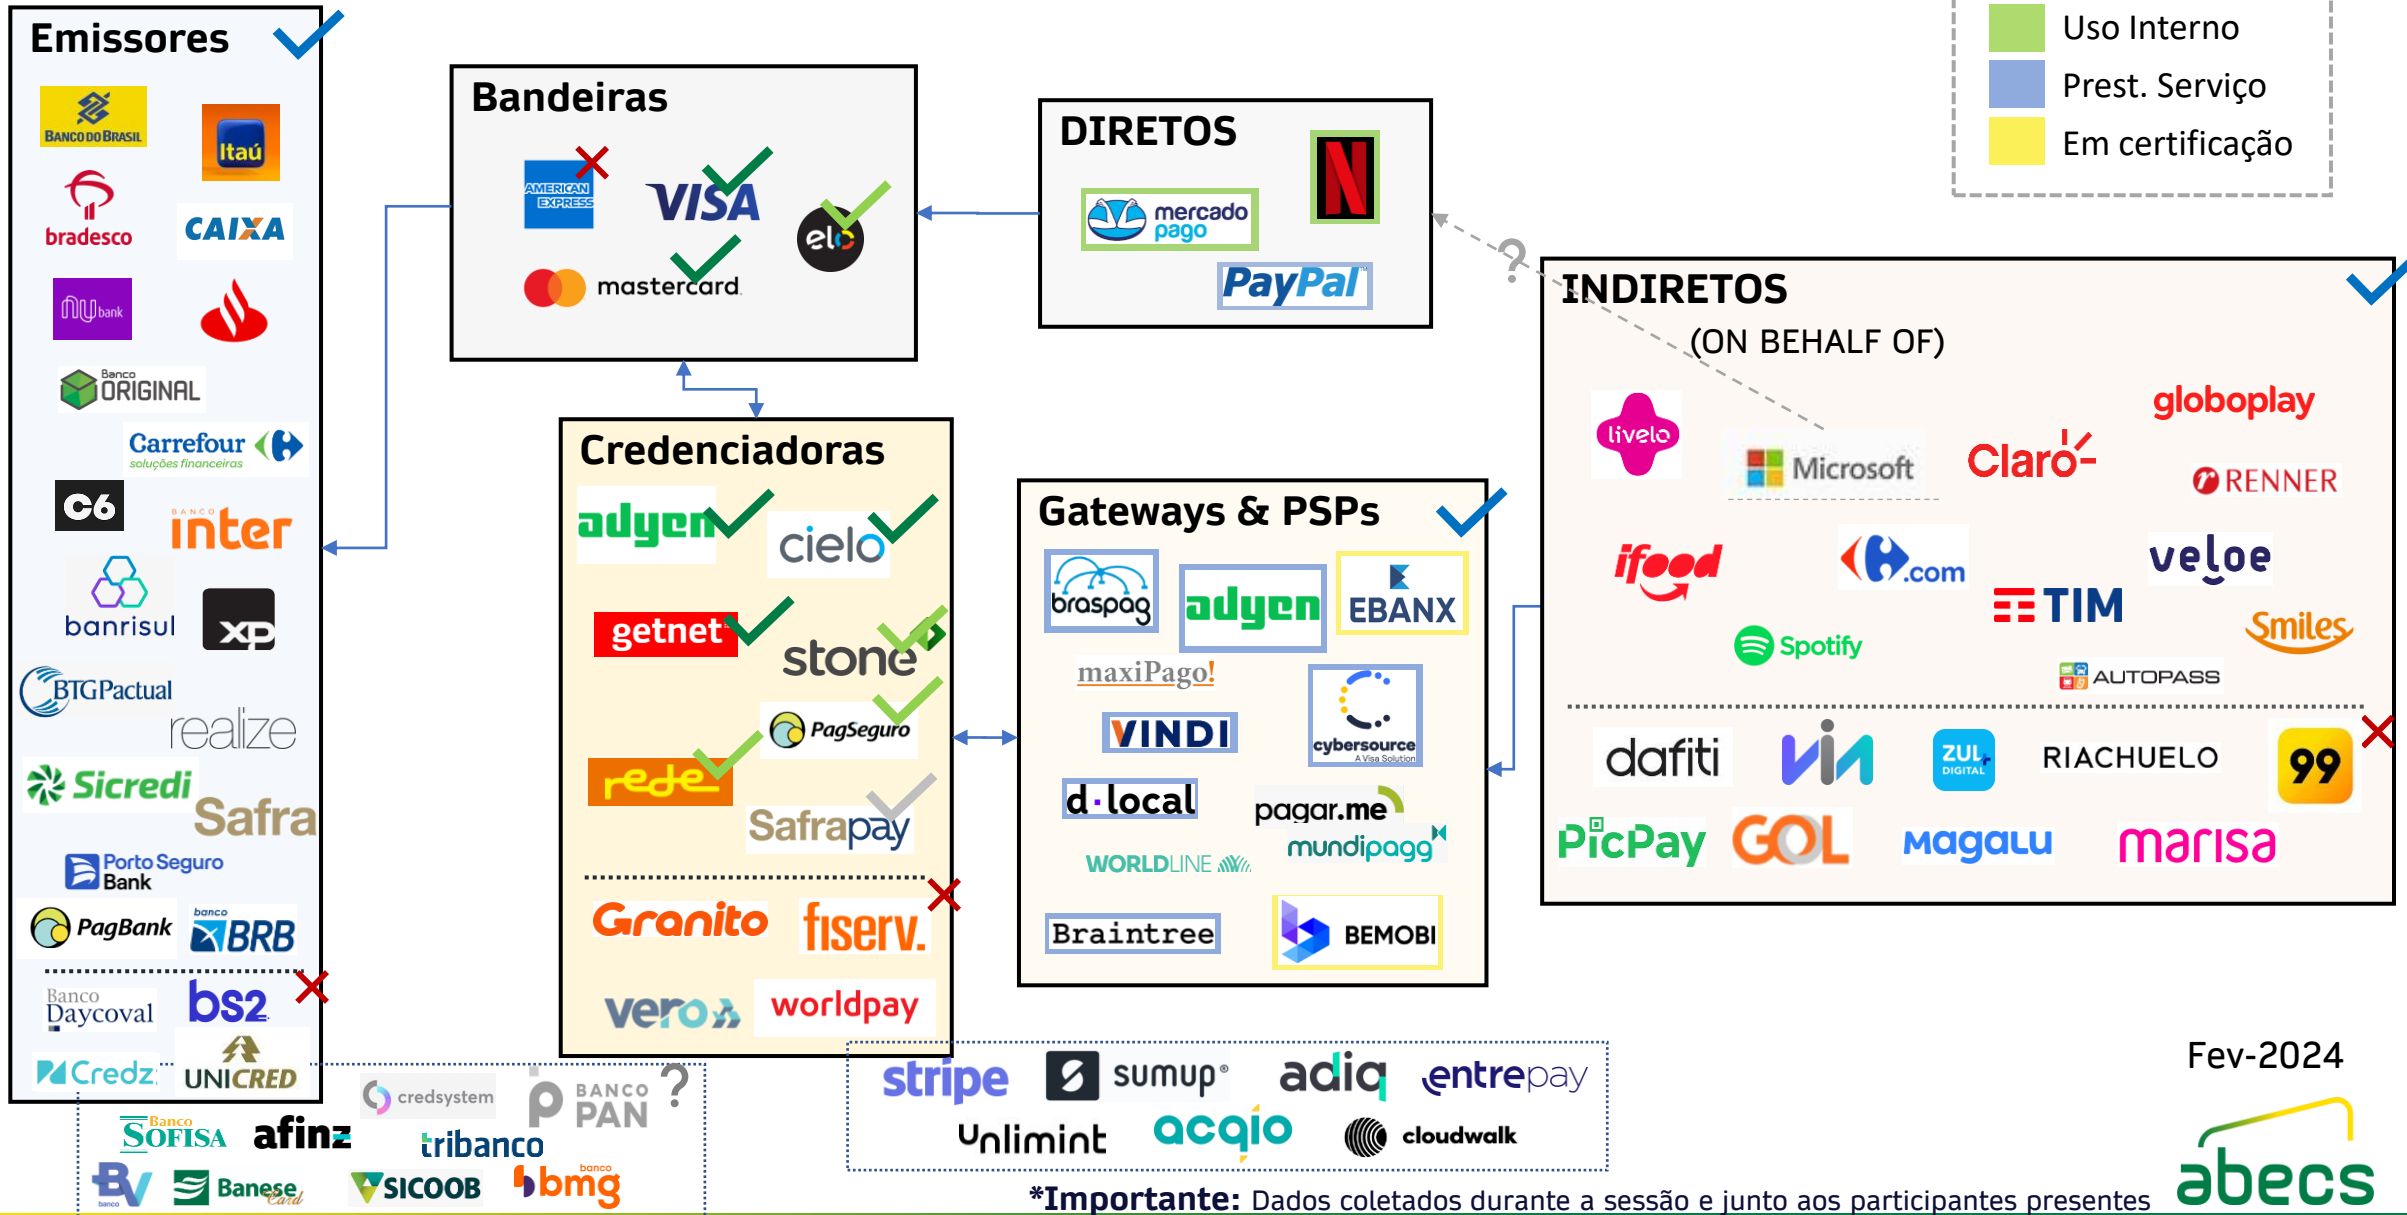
Emissores

BANCO DO BRASIL
Itaú
bradesco
CAIXA
nubank
Banco ORIGINAL
Carrefour soluções financeiras
C6
BANCO inter
banrisul
xp
BTGPactual
realize
Sicredi
Safra
Porto Seguro Bank
PagBank
banco BRB
Banco Daycoval
bs2
Credz
UNICRED
credsystem
BANCO PAN
?
Banco SOFISA
afinz
tribanco
BV
Banese Card
SICOOB
banco bmg

Bandeiras

AMERICAN EXPRESS
VISA
elo
mastercard

DIRETOS

mercado pago
PayPal
?

Uso Interno
Prest. Serviço
Em certificação

INDIRETOS
(ON BEHALF OF)

livelo
Microsoft
Claro
globoplay
RENNER
ifood
.com
TIM
veloe
Spotify
Smiles
AUTOPASS
dafiti
via
AZUL DIGITAL
RIACHUELO
99
PicPay
GOL
Magalu
marisa

Credenciadoras

adyen
cielo
getnet
stone
PagSeguro
rede
Safrapay
Granito
fiserv.
vero
worldpay

Gateways & PSPs

braspag
adyen
EBANX
maxiPago!
VINDI
cybersource A Visa Solution
d·local
pagar.me
mundipagg
WORLDLINE
Braintree
BEMOBI

stripe
sumup
adiq
entrepay
Unlimint
acqio
cloudwalk

Fev-2024

abecs

*Importante: Dados coletados durante a sessão e junto aos participantes presentes